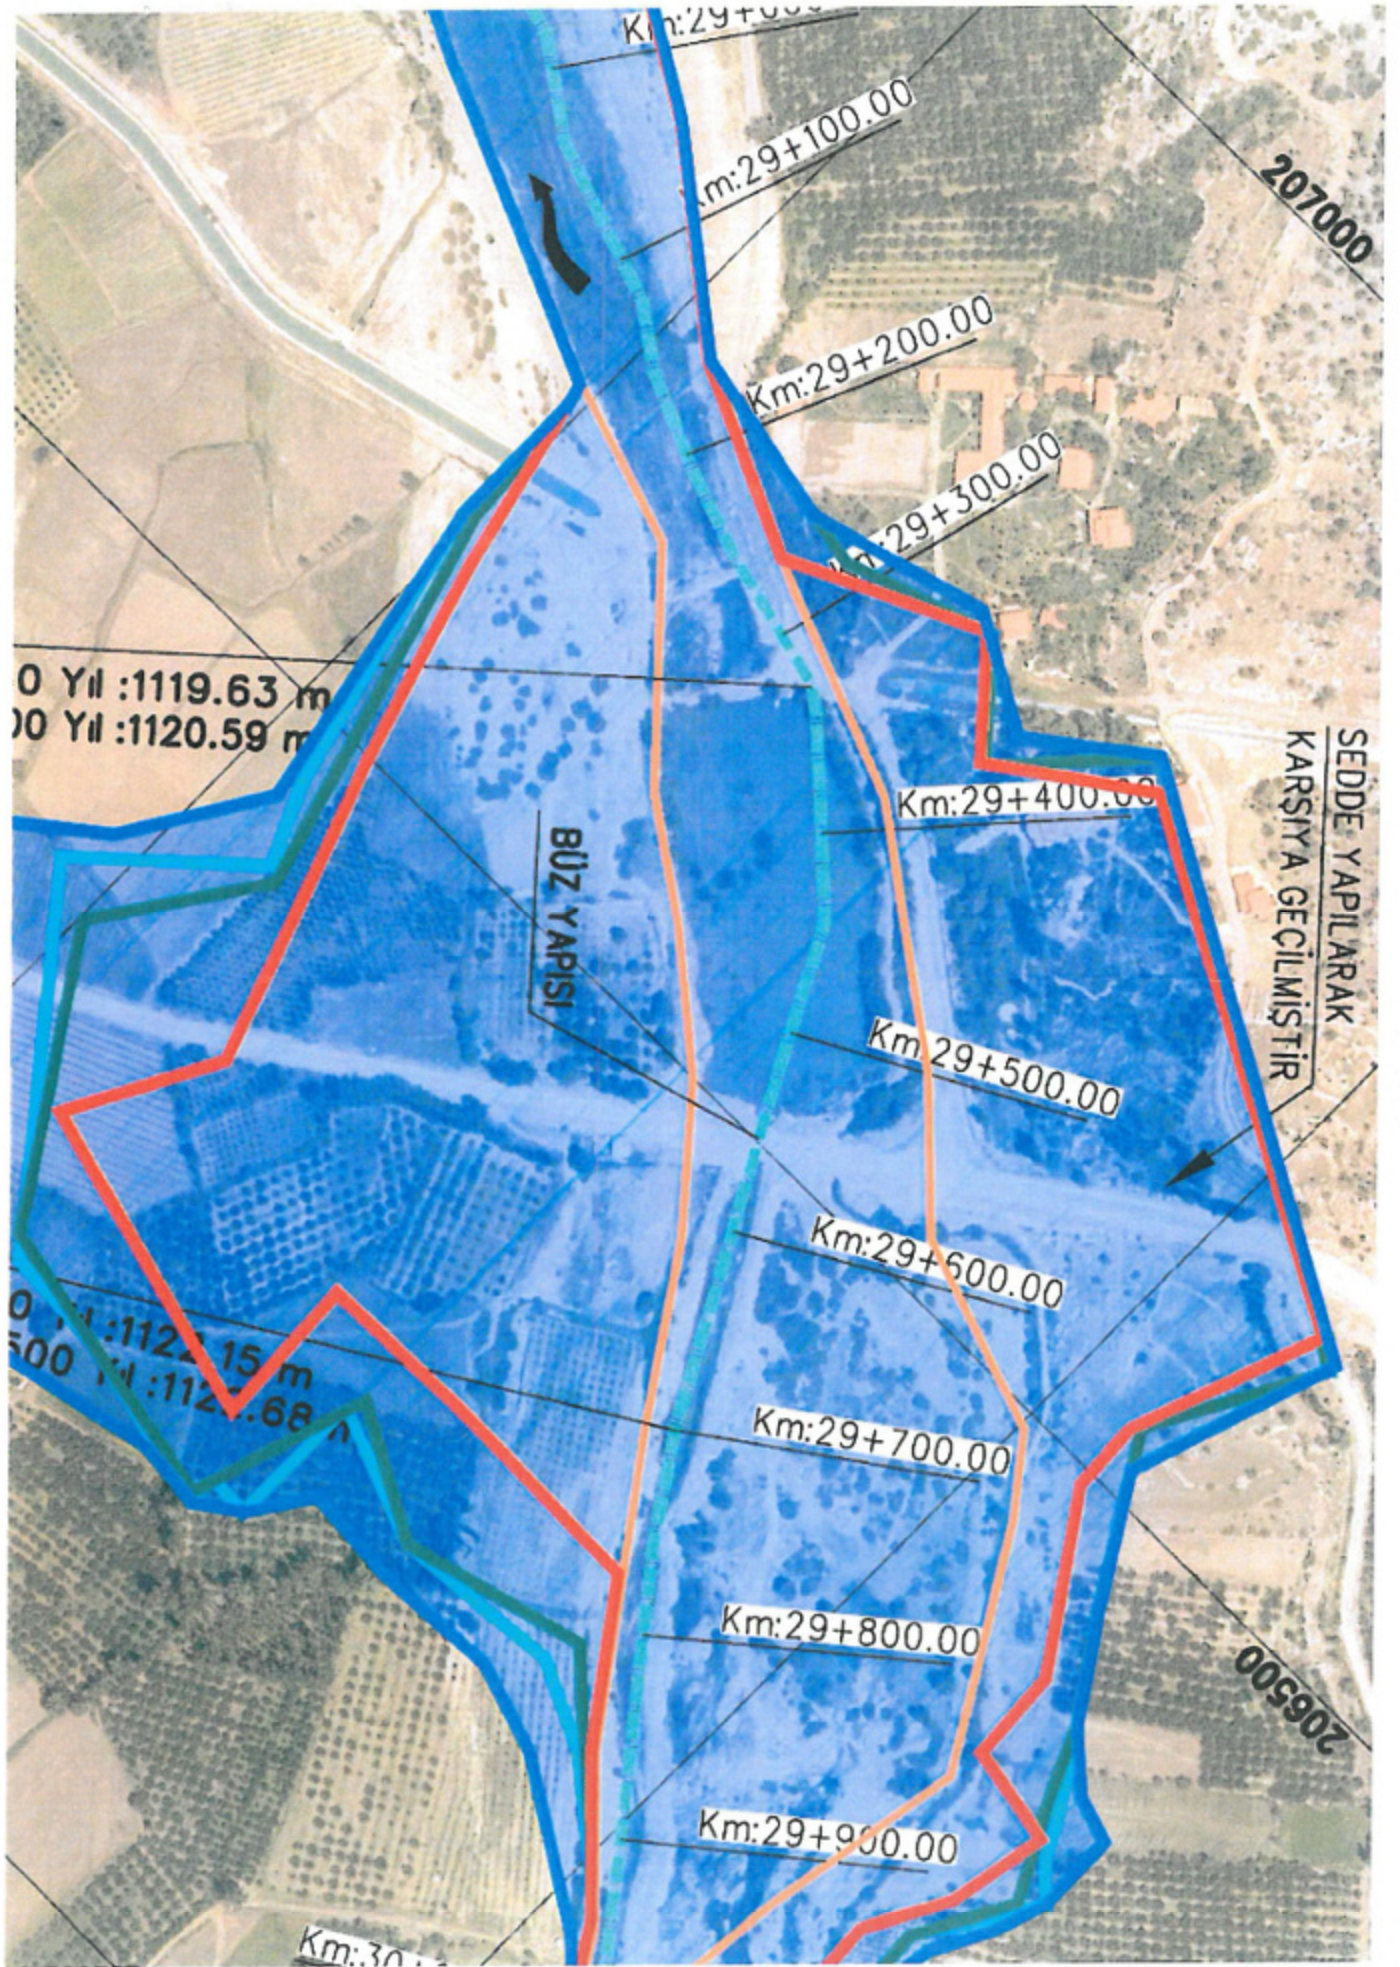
Km:29+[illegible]
Km:29+100.00
207000
Km:29+200.00
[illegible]29+300.00
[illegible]0 Yıl :1119.63 m
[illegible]00 Yıl :1120.59 m
SEDDE YAPILARAK KARŞIYA GEÇİLMİŞTİR
Km:29+400.00
BÜZ YAPISI
Km:29+500.00
Km:29+600.00
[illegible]0 Yıl :1122.15 m
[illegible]500 Yıl :112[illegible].68 m
Km:29+700.00
Km:29+800.00
206500
Km:29+900.00
Km:30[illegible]